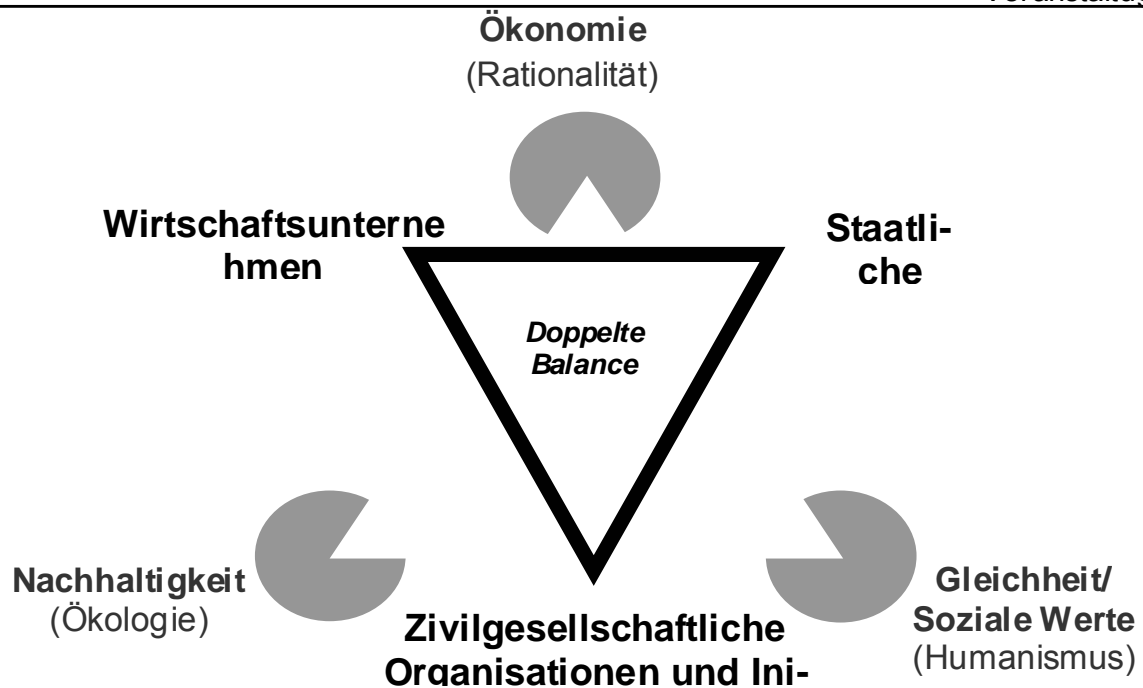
Veranstaltu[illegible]

Ökonomie
(Rationalität)

Wirtschaftsunterne hmen

Staatli-che

Doppelte Balance

Nachhaltigkeit
(Ökologie)

Zivilgesellschaftliche Organisationen und Ini-

Gleichheit/
Soziale Werte
(Humanismus)